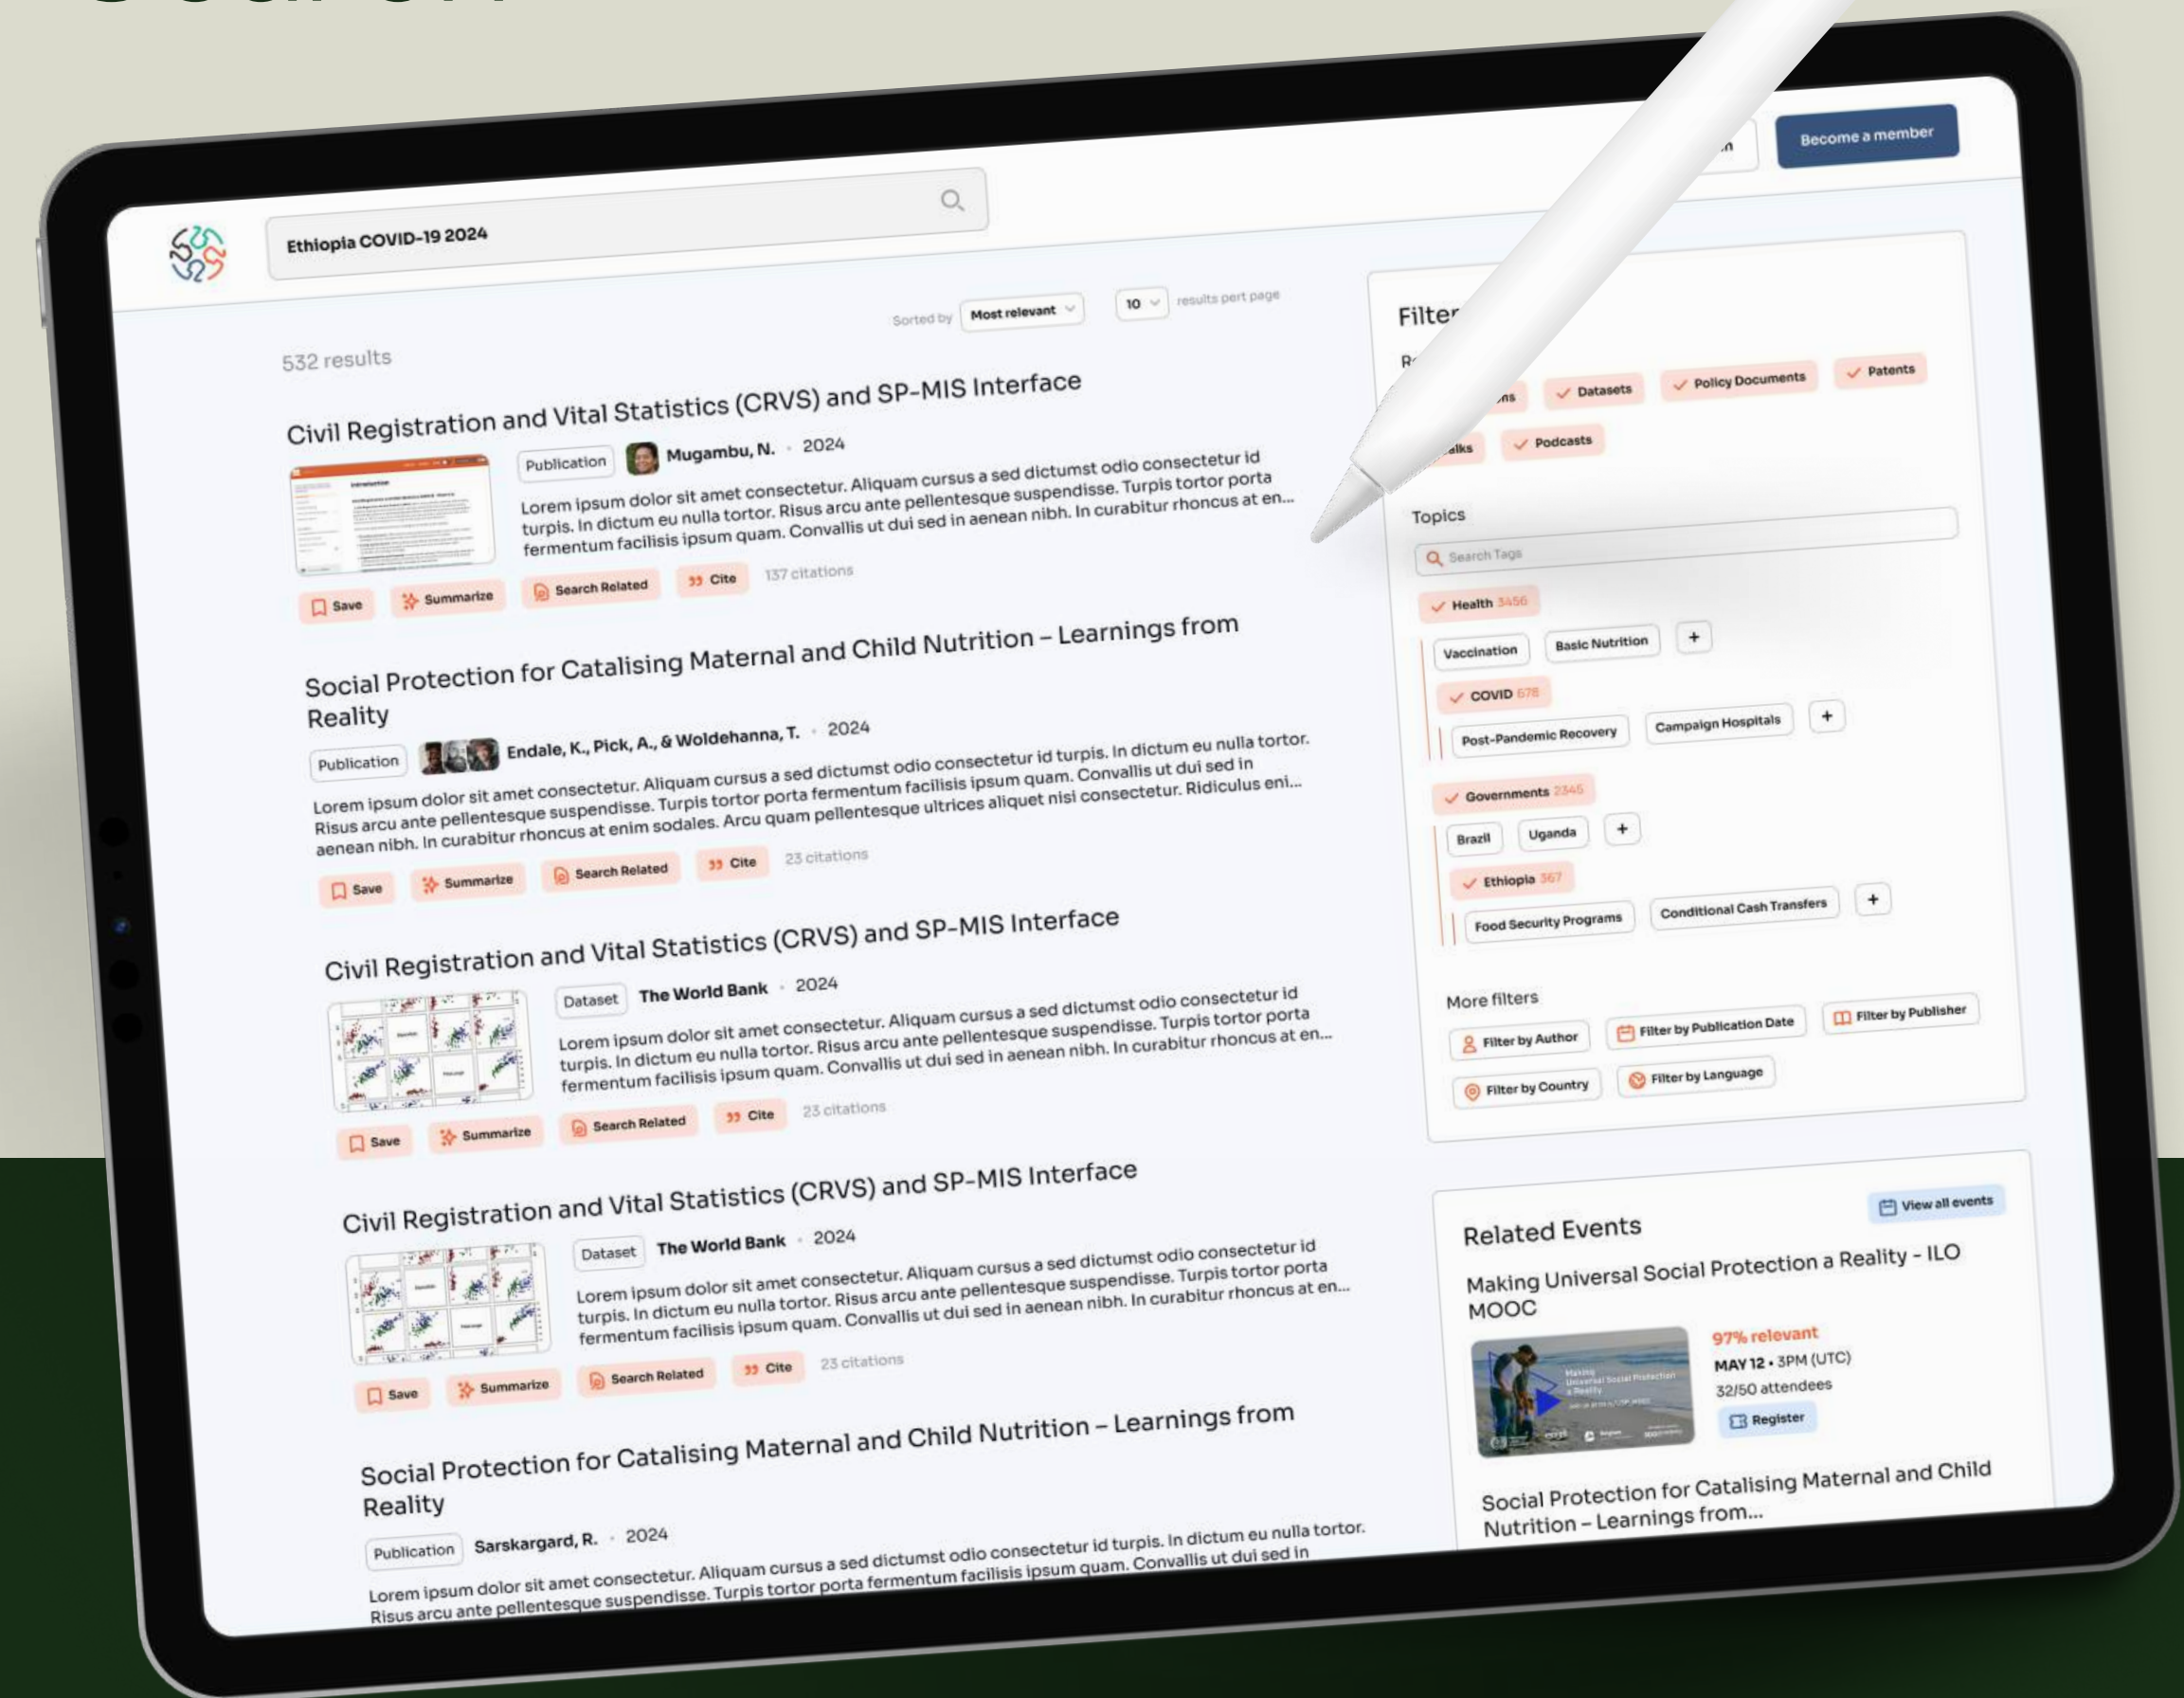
Ethiopia COVID-19 2024

Become a member

Sorted by Most relevant 10 results pert page

532 results

Civil Registration and Vital Statistics (CRVS) and SP-MIS Interface

Publication Mugambu, N. · 2024

Lorem ipsum dolor sit amet consectetur. Aliquam cursus a sed dictumst odio consectetur id turpis. In dictum eu nulla tortor. Risus arcu ante pellentesque suspendisse. Turpis tortor porta fermentum facilisis ipsum quam. Convallis ut dui sed in aenean nibh. In curabitur rhoncus at en...

Save Summarize Search Related Cite 137 citations

Social Protection for Catalising Maternal and Child Nutrition – Learnings from Reality

Publication Endale, K., Pick, A., & Woldehanna, T. · 2024

Lorem ipsum dolor sit amet consectetur. Aliquam cursus a sed dictumst odio consectetur id turpis. In dictum eu nulla tortor. Risus arcu ante pellentesque suspendisse. Turpis tortor porta fermentum facilisis ipsum quam. Convallis ut dui sed in aenean nibh. In curabitur rhoncus at enim sodales. Arcu quam pellentesque ultrices aliquet nisi consectetur. Ridiculus eni...

Save Summarize Search Related Cite 23 citations

Civil Registration and Vital Statistics (CRVS) and SP-MIS Interface

Dataset The World Bank · 2024

Lorem ipsum dolor sit amet consectetur. Aliquam cursus a sed dictumst odio consectetur id turpis. In dictum eu nulla tortor. Risus arcu ante pellentesque suspendisse. Turpis tortor porta fermentum facilisis ipsum quam. Convallis ut dui sed in aenean nibh. In curabitur rhoncus at en...

Save Summarize Search Related Cite 23 citations

Civil Registration and Vital Statistics (CRVS) and SP-MIS Interface

Dataset The World Bank · 2024

Lorem ipsum dolor sit amet consectetur. Aliquam cursus a sed dictumst odio consectetur id turpis. In dictum eu nulla tortor. Risus arcu ante pellentesque suspendisse. Turpis tortor porta fermentum facilisis ipsum quam. Convallis ut dui sed in aenean nibh. In curabitur rhoncus at en...

Save Summarize Search Related Cite 23 citations

Social Protection for Catalising Maternal and Child Nutrition – Learnings from Reality

Publication Sarskargard, R. · 2024

Lorem ipsum dolor sit amet consectetur. Aliquam cursus a sed dictumst odio consectetur id turpis. In dictum eu nulla tortor. Risus arcu ante pellentesque suspendisse. Turpis tortor porta fermentum facilisis ipsum quam. Convallis ut dui sed in

Filter

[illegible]ns Datasets Policy Documents Patents
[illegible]alks Podcasts

Topics
Search Tags
Health 3456
Vaccination Basic Nutrition +
COVID 678
Post-Pandemic Recovery Campaign Hospitals +
Governments 2345
Brazil Uganda +
Ethiopia 367
Food Security Programs Conditional Cash Transfers +

More filters
Filter by Author Filter by Publication Date Filter by Publisher
Filter by Country Filter by Language

Related Events View all events

Making Universal Social Protection a Reality - ILO MOOC
97% relevant
MAY 12 • 3PM (UTC)
32/50 attendees
Register

Social Protection for Catalising Maternal and Child Nutrition – Learnings from...